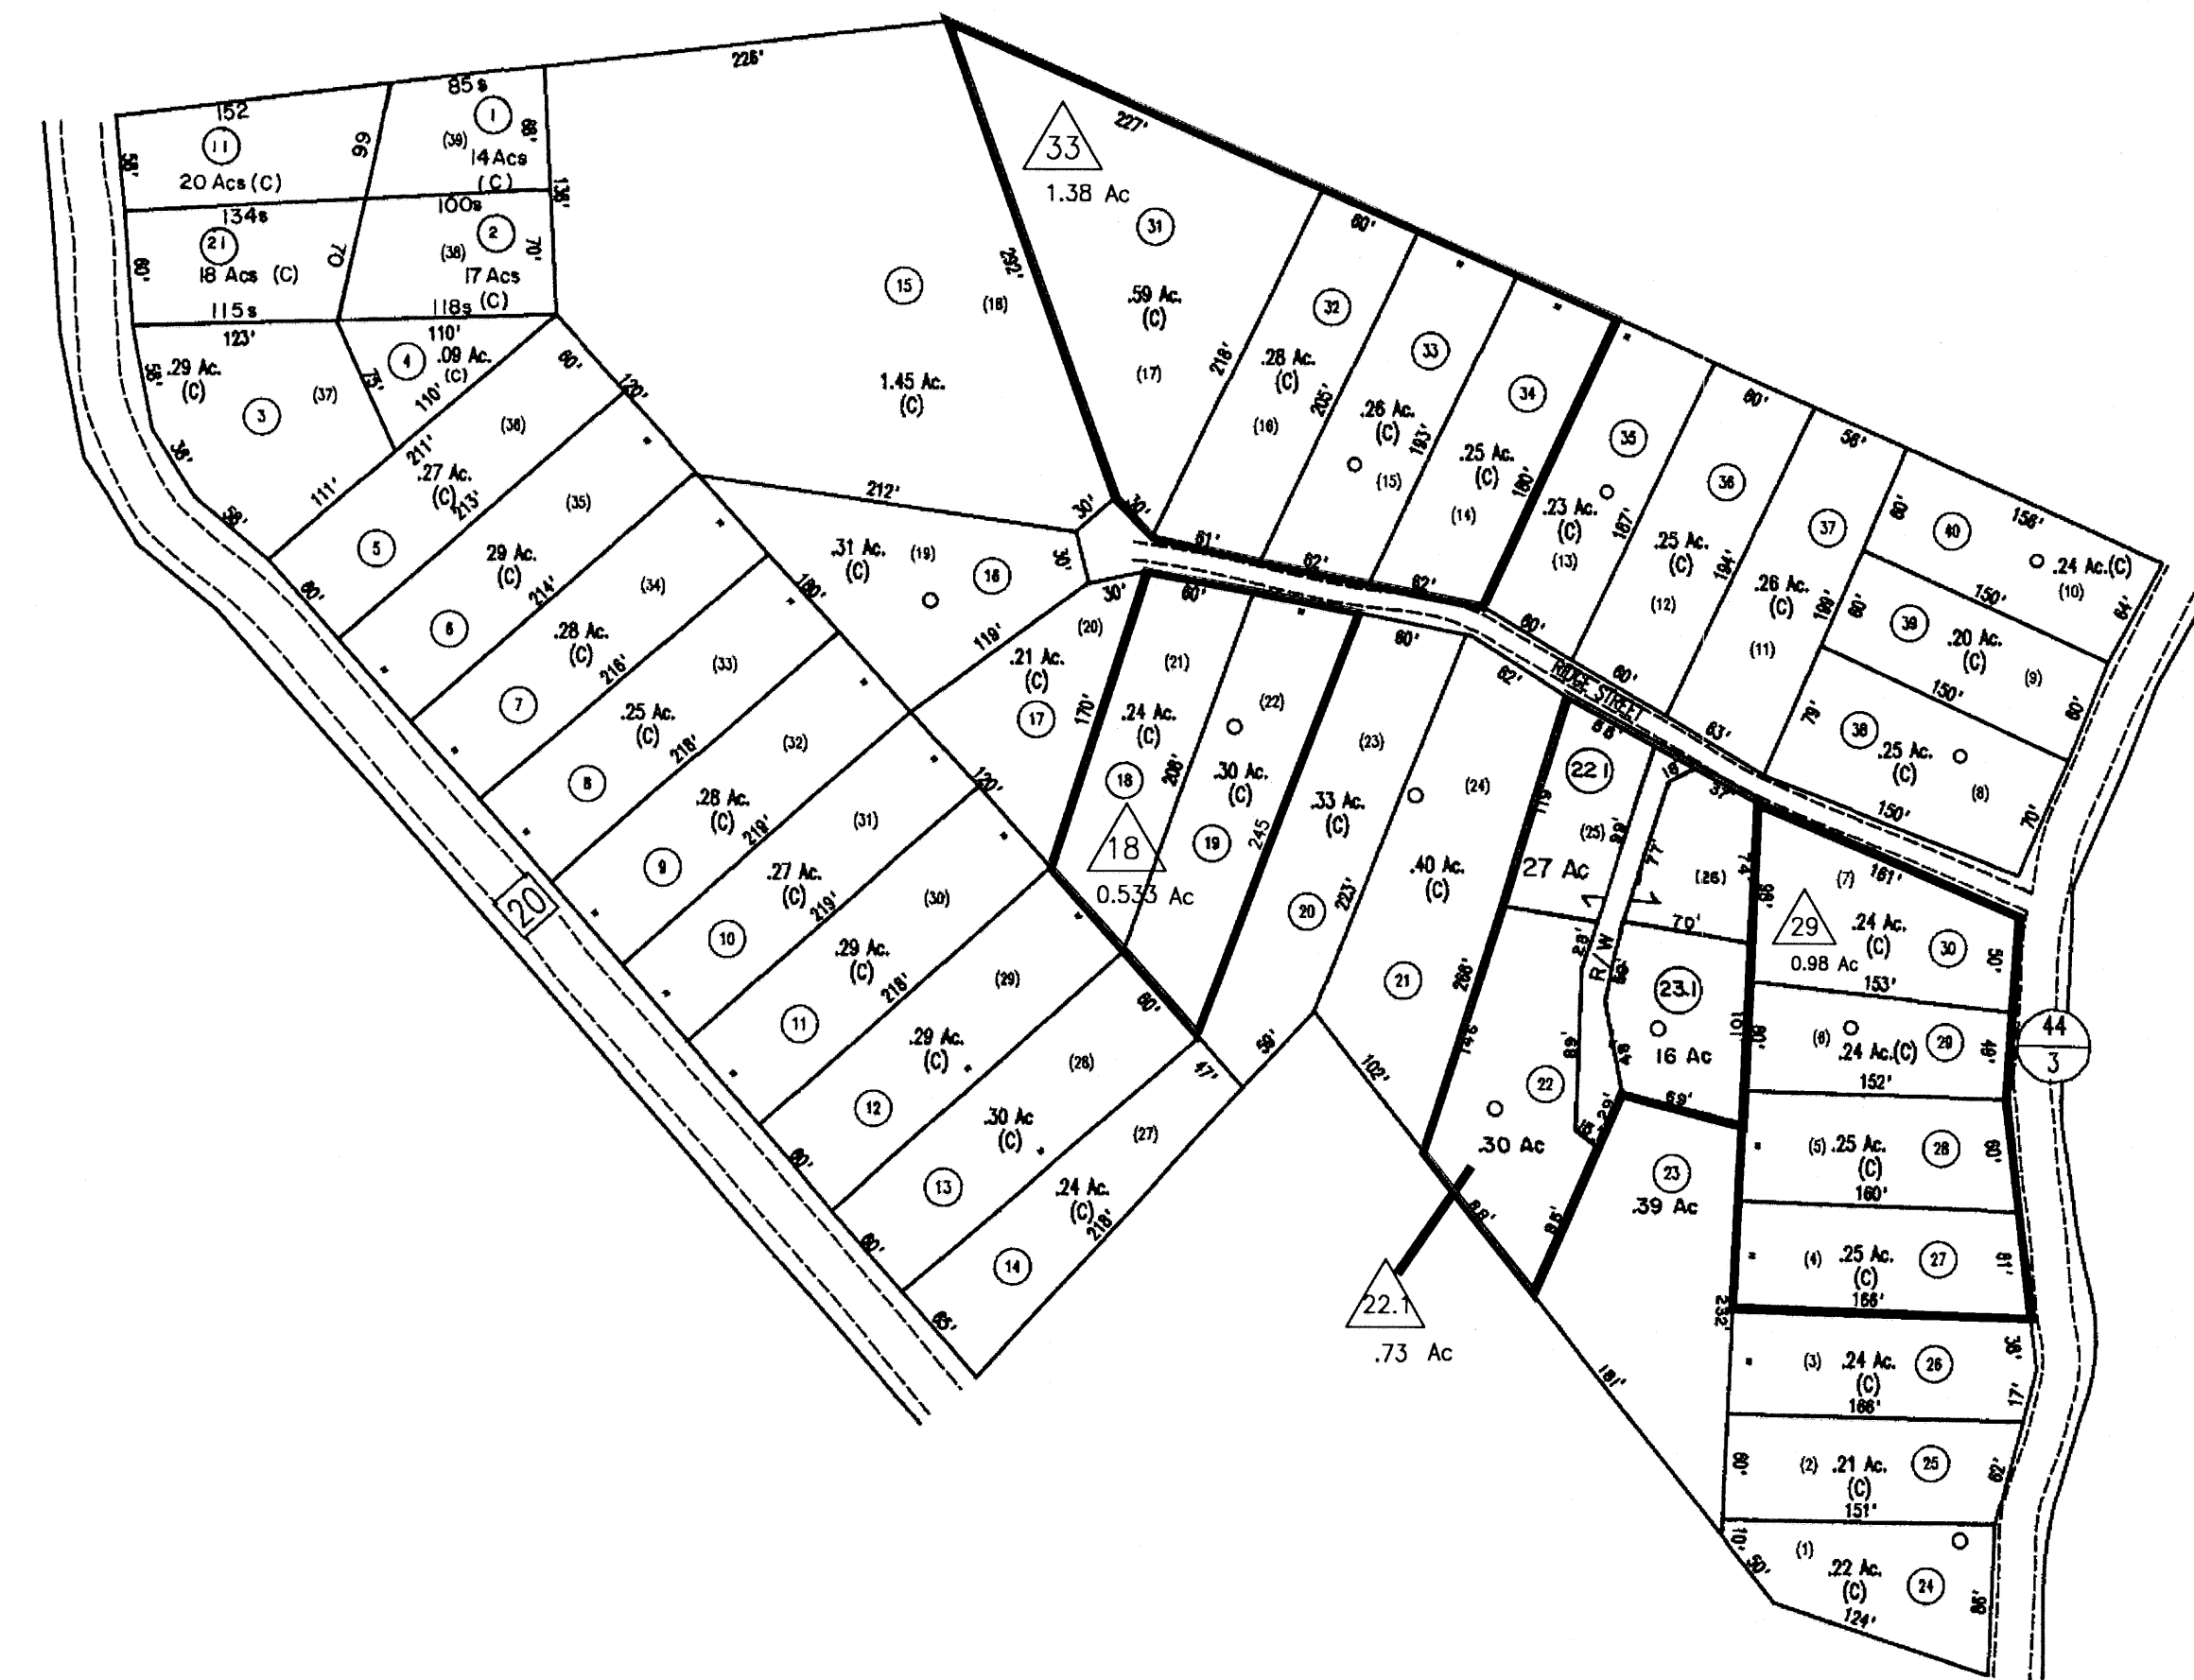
225'
152
85s
1
88'
(39)
14 Acs
(C)
11
20 Acs (C)
99
58'
134s
100s
136'
21
18 Acs (C)
2
(38)
17 Acs
(C)
60'
70
70'
115s
118s
33
227'
1.38 Ac
31
15
(18)
252'
.59 Ac.
(C)
123'
110'
4
.09 Ac.
(C)
.29 Ac.
(C)
58'
3
(37)
73'
110'
1.45 Ac.
(C)
(17)
218'
60'
32
.28 Ac.
(C)
(16)
205'
33
.26 Ac.
(C)
193'
(15)
34
.25 Ac.
(C)
180'
(14)
80'
120'
(36)
211'
.27 Ac.
(C)
213'
111'
36'
58'
5
(35)
29 Ac.
(C)
214'
6
212'
.31 Ac.
(C)
(19)
16
30'
30'
30'
30'
61'
82'
82'
35
.23 Ac.
(C)
187'
(13)
60'
36
.25 Ac.
(C)
194'
(12)
58'
37
.26 Ac.
(C)
198'
(11)
60'
40
156'
.24 Ac.(C)
(10)
150'
64'
60'
39
.20 Ac.
(C)
(9)
150'
60'
(34)
.28 Ac.
(C)
216'
7
180'
119'
(20)
.21 Ac.
(C)
17
170'
60'
(21)
.24 Ac.
(C)
18
208'
(22)
.30 Ac.
(C)
19
245
60'
(23)
.33 Ac.
(C)
20
223'
82'
(24)
.40 Ac.
(C)
21
266'
60'
60'
RIDGE STREET
63'
79'
38
.25 Ac.
(C)
(8)
150'
70'
(33)
.25 Ac.
(C)
218'
8
(32)
.28 Ac.
(C)
219'
9
120'
18
0.533 Ac
22.1
119
(25)
27 Ac
77'
(26)
37'
161'
(7)
29
0.98 Ac
.24 Ac.
(C)
30
50'
153'
(31)
.27 Ac.
(C)
219'
10
(30)
.29 Ac.
(C)
218'
11
(29)
.29 Ac.
(C)
12
(28)
.30 Ac
(C)
13
60'
47'
58'
70'
R/W
23.1
16 Ac
101
(6)
.24 Ac.(C)
29
49'
152'
102'
145
22
.30 Ac
69'
23
.39 Ac
(5) .25 Ac.
(C)
28
160'
69'
(4)
.25 Ac.
(C)
27
168'
81'
232
(3)
.24 Ac.
(C)
26
166'
36'
17'
60'
(2)
.21 Ac.
(C)
25
151'
62'
(1)
.22 Ac.
(C)
24
124'
86'
(27)
.24 Ac.
(C)
218'
14
80'
80'
85'
20
22.1
.73 Ac
88'
181'
44
3